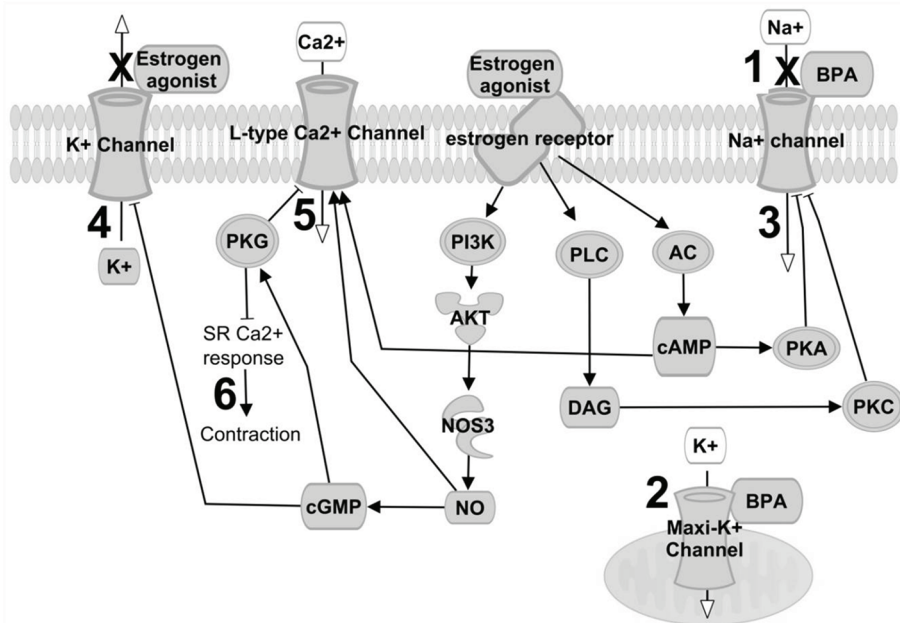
X Estrogen agonist

K+ Channel

4

K+

Ca2+

L-type Ca2+ Channel

5

PKG

SR Ca2+ response

6

Contraction

Estrogen agonist

estrogen receptor

PI3K

AKT

NOS3

NO

cGMP

PLC

DAG

AC

cAMP

PKA

PKC

Na+

1 X BPA

Na+ channel

3

K+

2

BPA

Maxi-K+ Channel